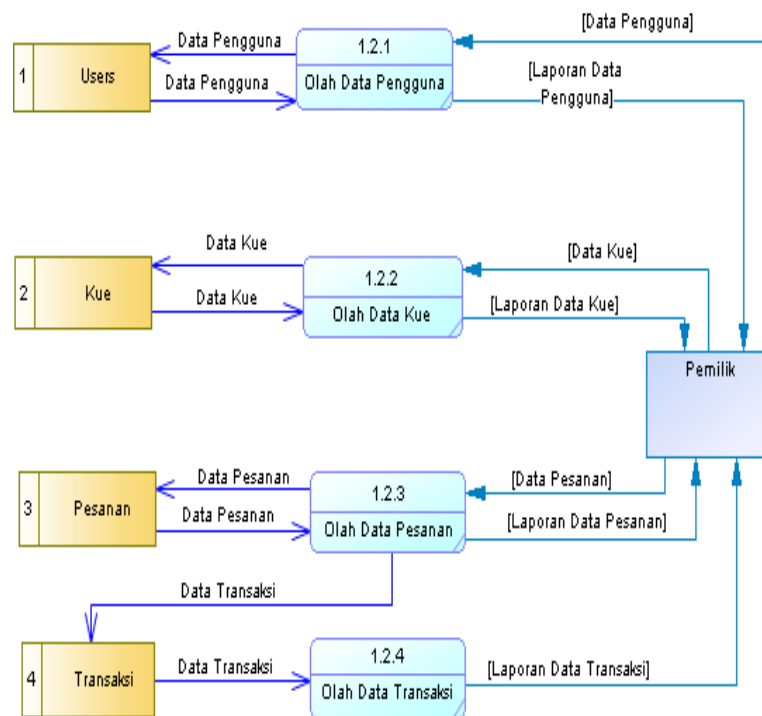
[Data Pengguna]

1 Users

Data Pengguna

Data Pengguna

1.2.1
Olah Data Pengguna

[Laporan Data Pengguna]

2 Kue

Data Kue

Data Kue

1.2.2
Olah Data Kue

[Data Kue]

[Laporan Data Kue]

Pemilik

3 Pesanan

Data Pesanan

Data Pesanan

1.2.3
Olah Data Pesanan

[Data Pesanan]

[Laporan Data Pesanan]

Data Transaksi

4 Transaksi

Data Transaksi

1.2.4
Olah Data Transaksi

[Laporan Data Transaksi]